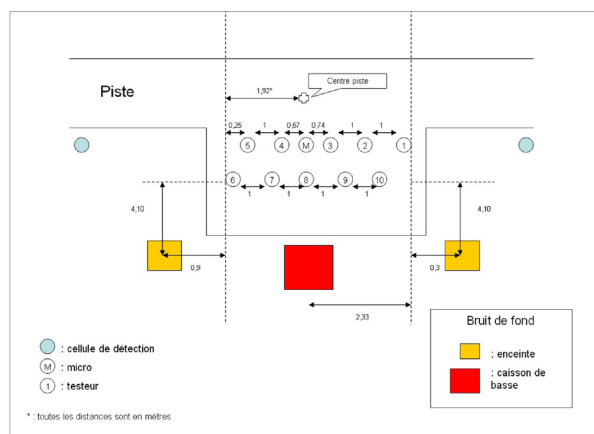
Piste

Centre piste

1,92*

0,25 1 0,67 0,74 1 1

5 4 M 3 2 1

6 7 8 9 10

1 1 1 1

4,10

4,10

0,9

0,3

2,33

Bruit de fond

: enceinte

: caisson de basse

: cellule de détection

M : micro

1 : testeur

* : toutes les distances sont en mètres